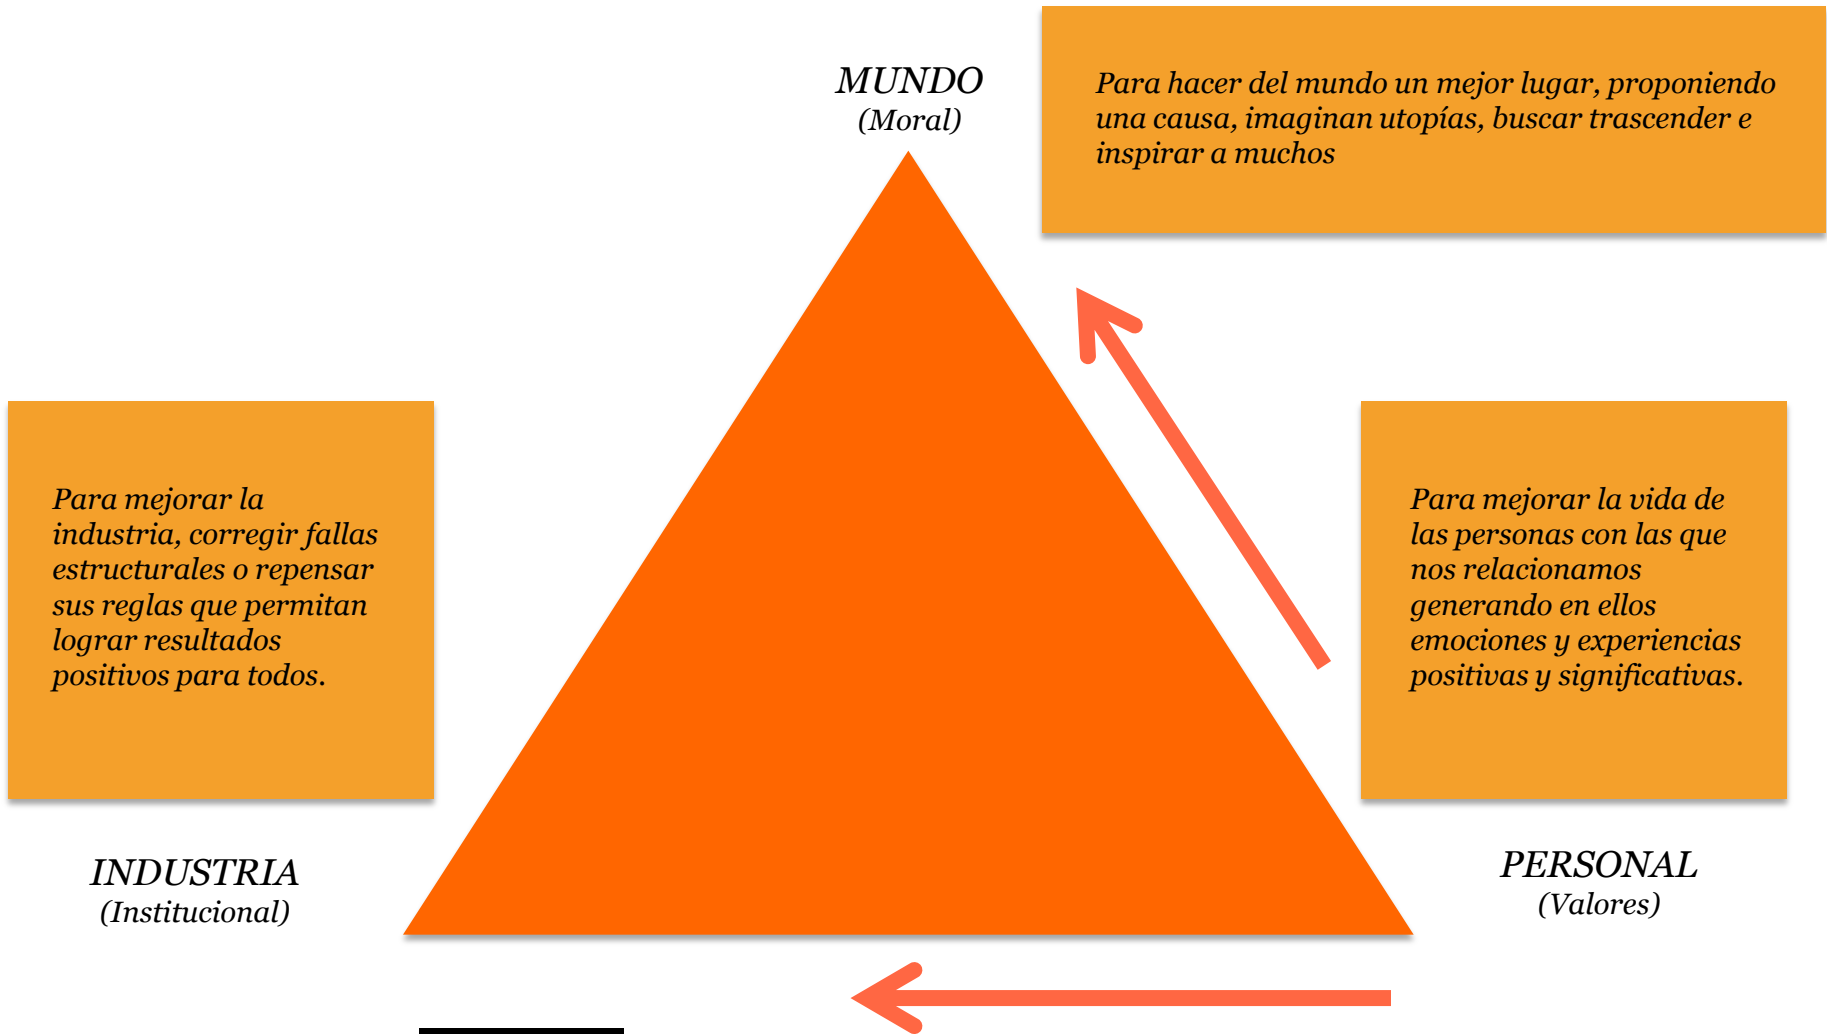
MUNDO
(Moral)

Para hacer del mundo un mejor lugar, proponiendo una causa, imaginan utopías, buscar trascender e inspirar a muchos

Para mejorar la industria, corregir fallas estructurales o repensar sus reglas que permitan lograr resultados positivos para todos.

Para mejorar la vida de las personas con las que nos relacionamos generando en ellos emociones y experiencias positivas y significativas.

INDUSTRIA
(Institucional)

PERSONAL
(Valores)